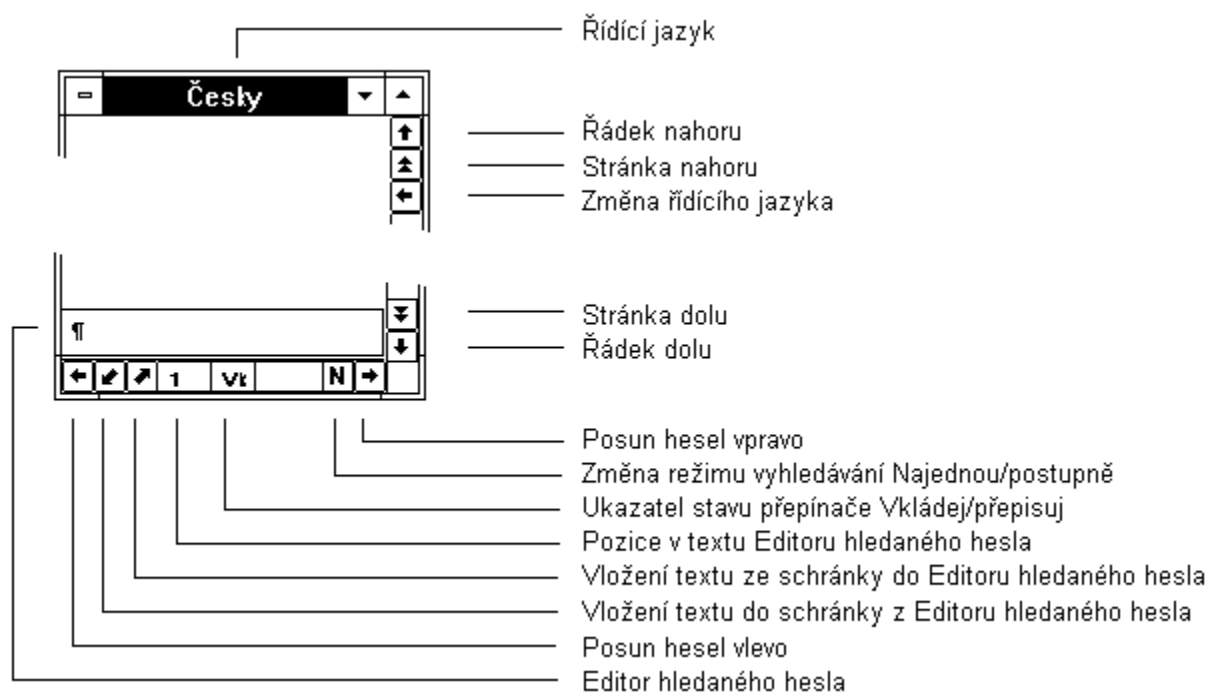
Řídící jazyk

Česky

Řádek nahoru
Stránka nahoru
Změna řídícího jazyka

¶

1 Vk N

Stránka dolu
Řádek dolu

Posun hesel vpravo
Změna režimu vyhledávání Najednou/postupně
Ukazatel stavu přepínače Vkládej/přepisuj
Pozice v textu Editoru hledaného hesla
Vložení textu ze schránky do Editoru hledaného hesla
Vložení textu do schránky z Editoru hledaného hesla
Posun hesel vlevo
Editor hledaného hesla